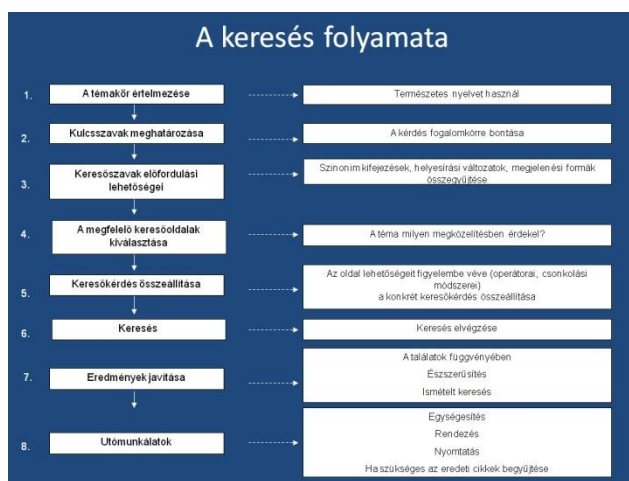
A keresés folyamata

1. A témakör értelmezése — Természetes nyelvet használ

2. Kulcsszavak meghatározása — A kérdés fogalomkörre bontása

3. Keresőszavak előfordulási lehetőségei — Szinonim kifejezések, helyesírási változatok, megjelenési formák összegyűjtése

4. A megfelelő keresőoldalak kiválasztása — A téma milyen megközelítésben érdekel?

5. Keresőkérdés összeállítása — Az oldal lehetőségeit figyelembe véve (operátorai, csonkolási módszerei) a konkrét keresőkérdés összeállítása

6. Keresés — Keresés elvégzése

7. Eredmények javítása — A találatok függvényében
Észszerűsítés
Ismételt keresés

8. Utómunkálatok — Egységesítés
Rendezés
Nyomtatás
Ha szükséges az eredeti cikkek begyűjtése